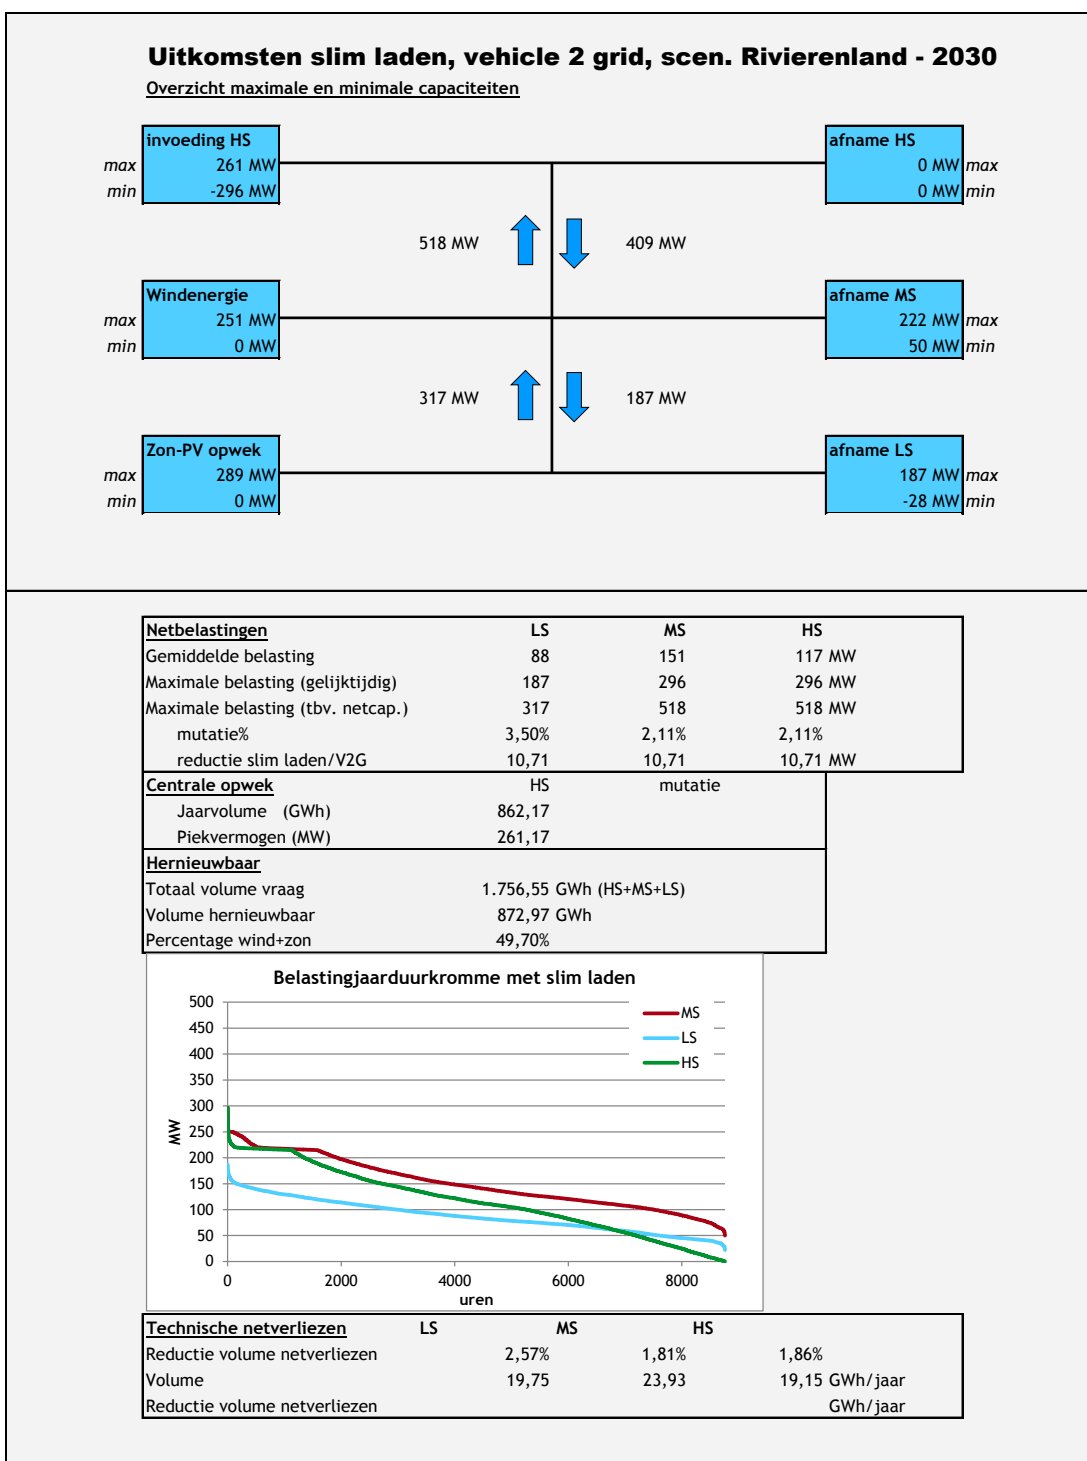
Uitkomsten slim laden, vehicle 2 grid, scen. Rivierenland - 2030

Overzicht maximale en minimale capaciteiten

invoeding HS
max 261 MW
min -296 MW

afname HS
0 MW max
0 MW min

518 MW
409 MW

Windenergie
max 251 MW
min 0 MW

afname MS
222 MW max
50 MW min

317 MW
187 MW

Zon-PV opwek
max 289 MW
min 0 MW

afname LS
187 MW max
-28 MW min

| Netbelastingen | LS | MS | HS |
|---|---|---|---|
| Gemiddelde belasting | 88 | 151 | 117 MW |
| Maximale belasting (gelijktijdig) | 187 | 296 | 296 MW |
| Maximale belasting (tbv. netcap.) | 317 | 518 | 518 MW |
| mutatie% | 3,50% | 2,11% | 2,11% |
| reductie slim laden/V2G | 10,71 | 10,71 | 10,71 MW |

| Centrale opwek | HS | mutatie |
|---|---|---|
| Jaarvolume (GWh) | 862,17 | |
| Piekvermogen (MW) | 261,17 | |

| Hernieuwbaar | |
|---|---|
| Totaal volume vraag | 1.756,55 GWh (HS+MS+LS) |
| Volume hernieuwbaar | 872,97 GWh |
| Percentage wind+zon | 49,70% |

Belastingjaarduurkromme met slim laden
500
450
400
350
300
250
200
150
100
50
0
MW
0 2000 4000 6000 8000
uren
MS
LS
HS

| Technische netverliezen | LS | MS | HS |
|---|---|---|---|
| Reductie volume netverliezen | 2,57% | 1,81% | 1,86% |
| Volume | 19,75 | 23,93 | 19,15 GWh/jaar |
| Reductie volume netverliezen | | | GWh/jaar |